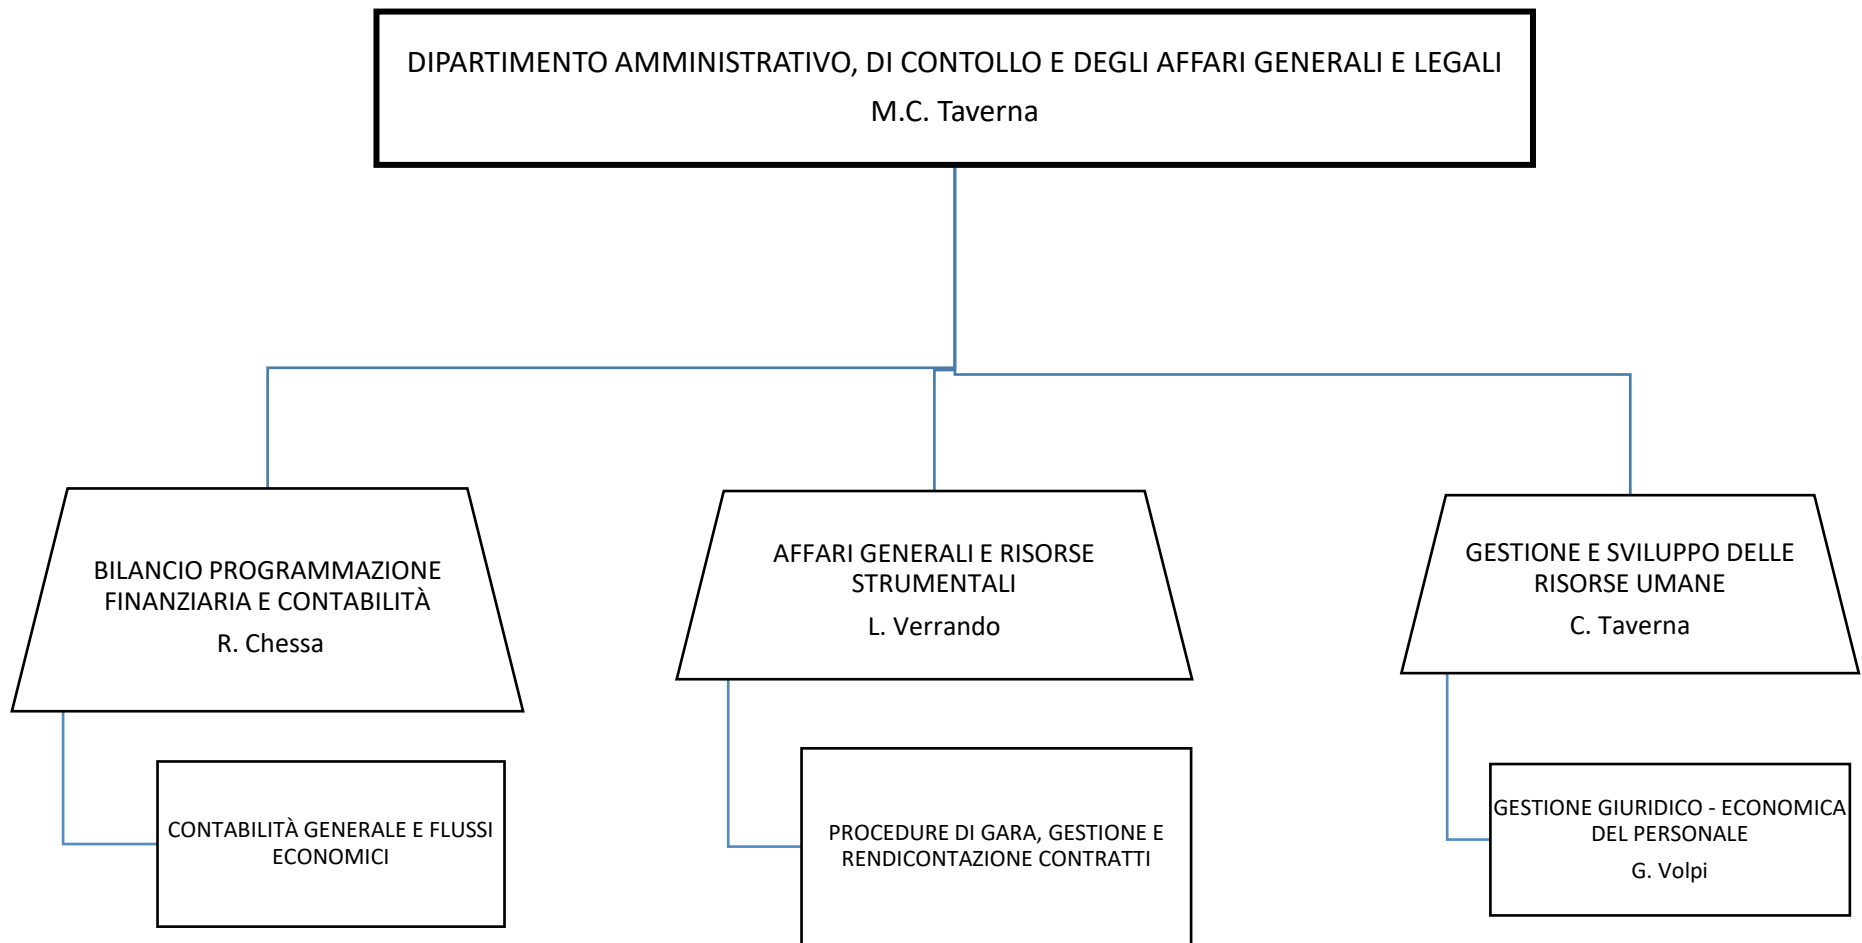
DIPARTIMENTO AMMINISTRATIVO, DI CONTOLLO E DEGLI AFFARI GENERALI E LEGALI
M.C. Taverna

BILANCIO PROGRAMMAZIONE FINANZIARIA E CONTABILITÀ
R. Chessa

AFFARI GENERALI E RISORSE STRUMENTALI
L. Verrando

GESTIONE E SVILUPPO DELLE RISORSE UMANE
C. Taverna

CONTABILITÀ GENERALE E FLUSSI ECONOMICI

PROCEDURE DI GARA, GESTIONE E RENDICONTAZIONE CONTRATTI

GESTIONE GIURIDICO - ECONOMICA DEL PERSONALE
G. Volpi